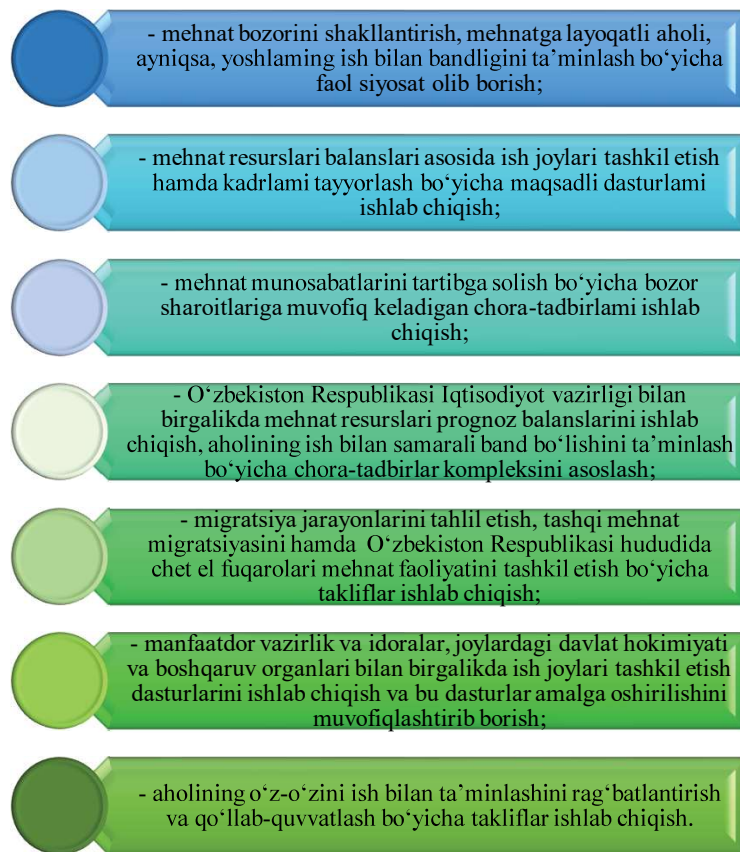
- mehnat bozorini shakllantirish, mehnatga layoqatli aholi, ayniqsa, yoshlaming ish bilan bandligini ta’minlash bo‘yicha faol siyosat olib borish;

- mehnat resurslari balanslari asosida ish joylari tashkil etish hamda kadrlami tayyorlash bo‘yicha maqsadli dasturlami ishlab chiqish;

- mehnat munosabatlarini tartibga solish bo‘yicha bozor sharoitlariga muvofiq keladigan chora-tadbirlami ishlab chiqish;

- O‘zbekiston Respublikasi Iqtisodiyot vazirligi bilan birgalikda mehnat resurslari prognoz balanslarini ishlab chiqish, aholining ish bilan samarali band bo‘lishini ta’minlash bo‘yicha chora-tadbirlar kompleksini asoslash;

- migratsiya jarayonlarini tahlil etish, tashqi mehnat migratsiyasini hamda O‘zbekiston Respublikasi hududida chet el fuqarolari mehnat faoliyatini tashkil etish bo‘yicha takliflar ishlab chiqish;

- manfaatdor vazirlik va idoralar, joylardagi davlat hokimiyati va boshqaruv organlari bilan birgalikda ish joylari tashkil etish dasturlarini ishlab chiqish va bu dasturlar amalga oshirilishini muvofiqlashtirib borish;

- aholining o‘z-o‘zini ish bilan ta’minlashini rag‘batlantirish va qo‘llab-quvvatlash bo‘yicha takliflar ishlab chiqish.